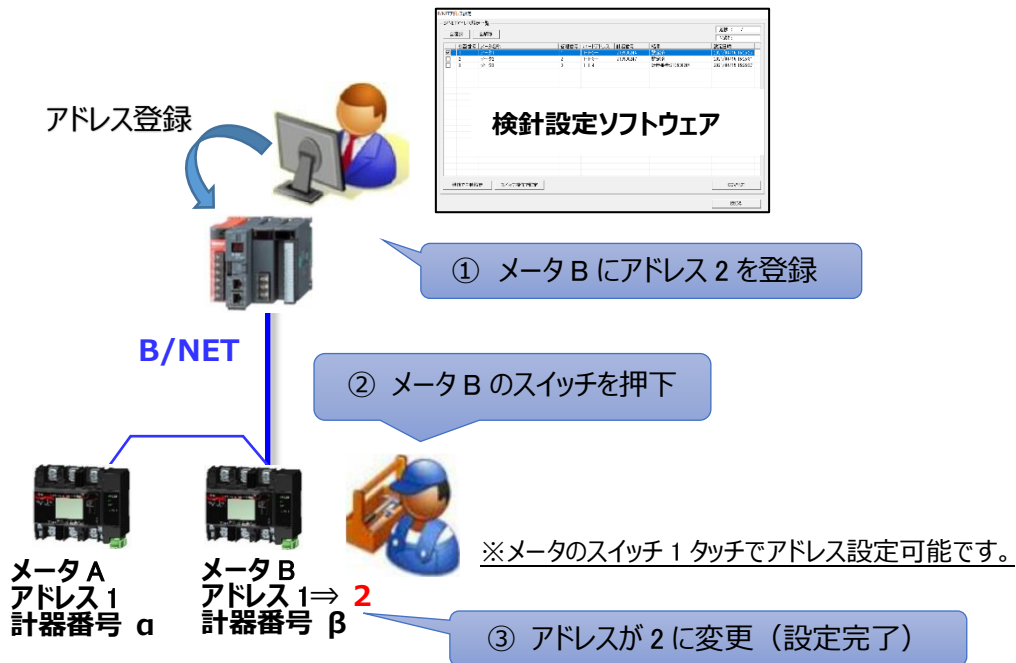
アドレス登録

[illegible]

検針設定ソフトウェア

① メータ B にアドレス 2 を登録

B/NET

② メータ B のスイッチを押下

メータ A
アドレス 1
計器番号 α

メータ B
アドレス 1⇒ 2
計器番号 β

※メータのスイッチ 1 タッチでアドレス設定可能です。

③ アドレスが 2 に変更（設定完了）